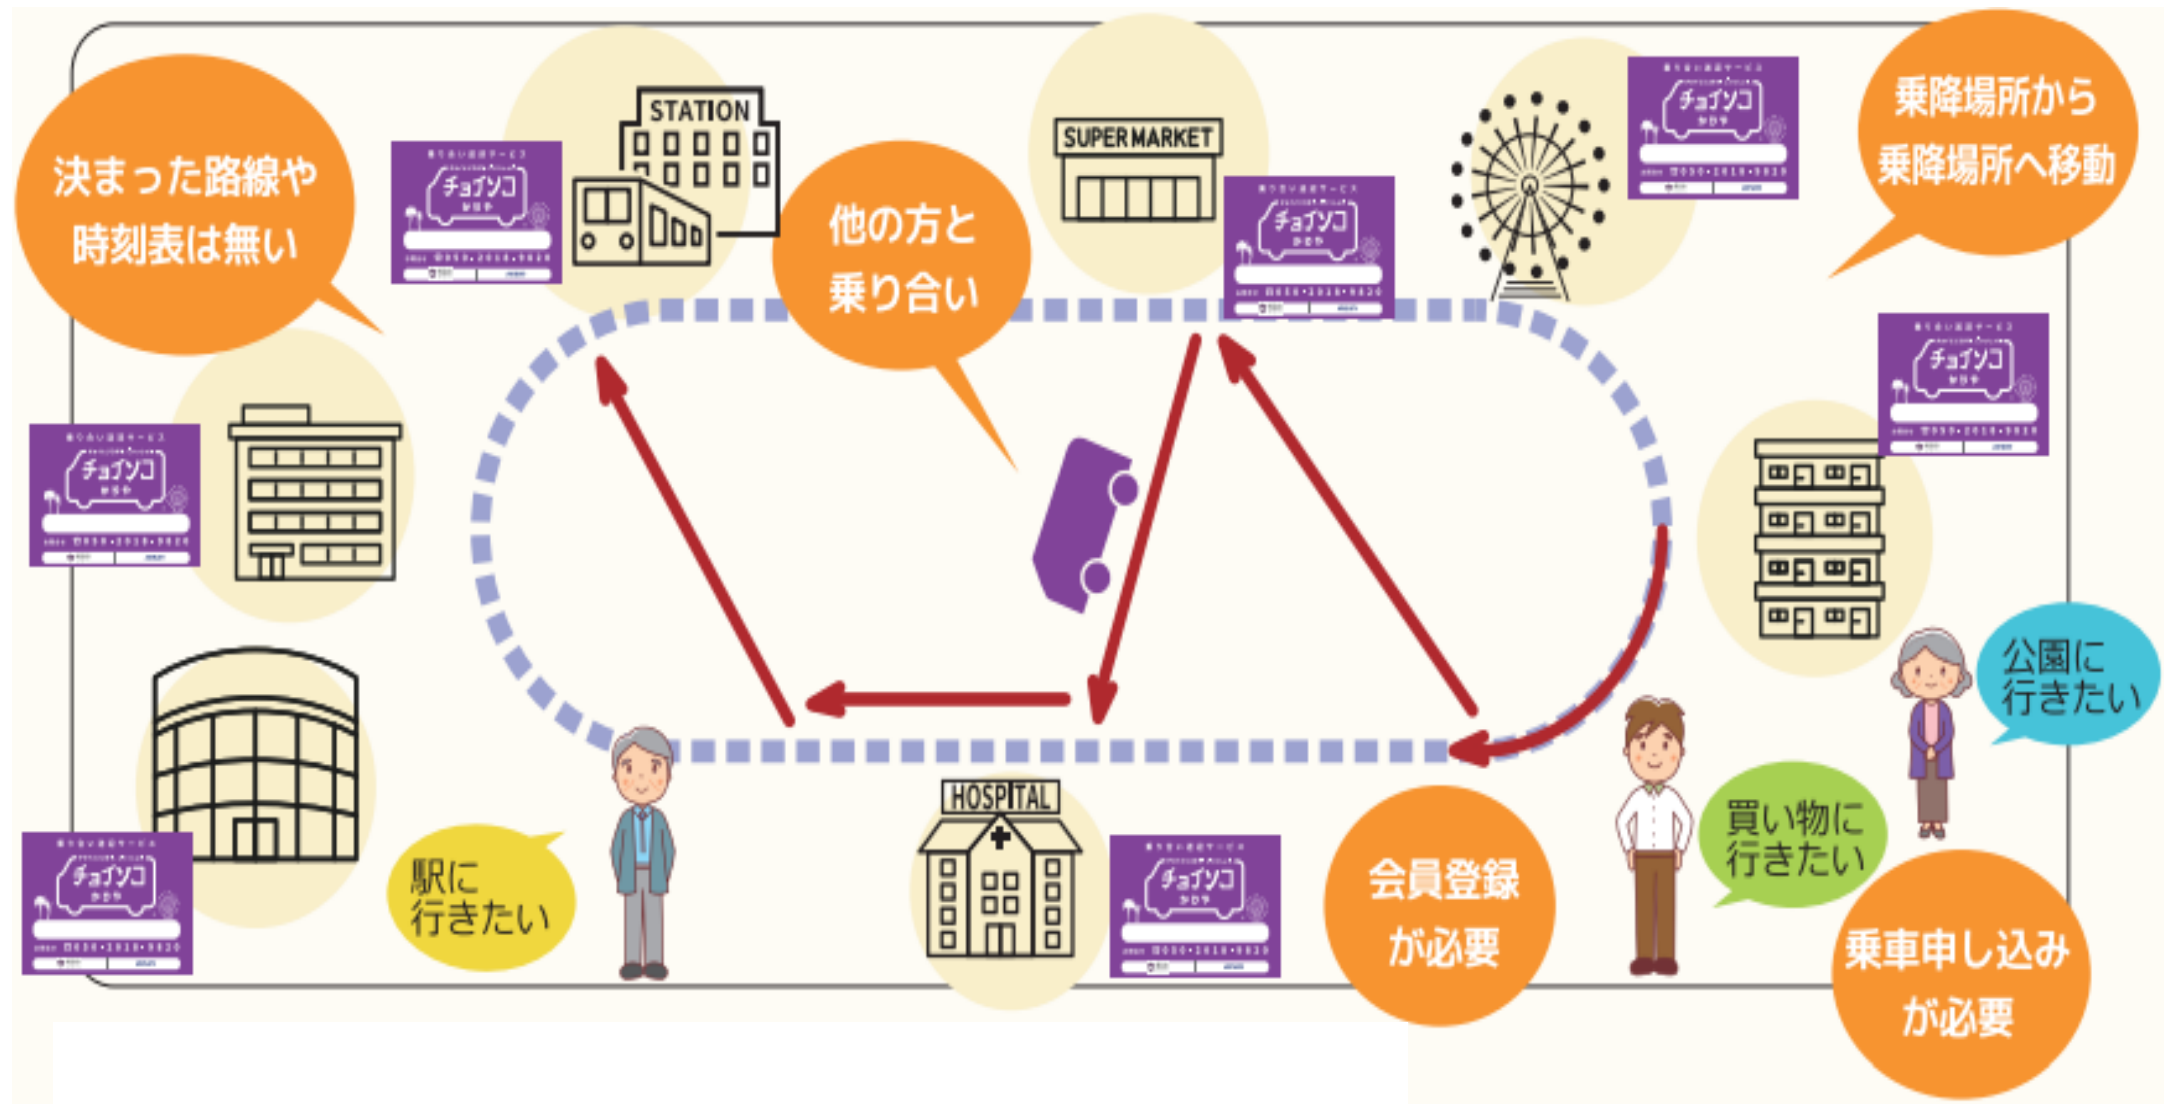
決まった路線や時刻表は無い

STATION

他の方と乗り合い

SUPER MARKET

乗降場所から乗降場所へ移動

チョイソコ

チョイソコ

チョイソコ

チョイソコ

チョイソコ

チョイソコ

チョイソコ

公園に行きたい

買い物に行きたい

駅に行きたい

HOSPITAL

会員登録が必要

乗車申し込みが必要